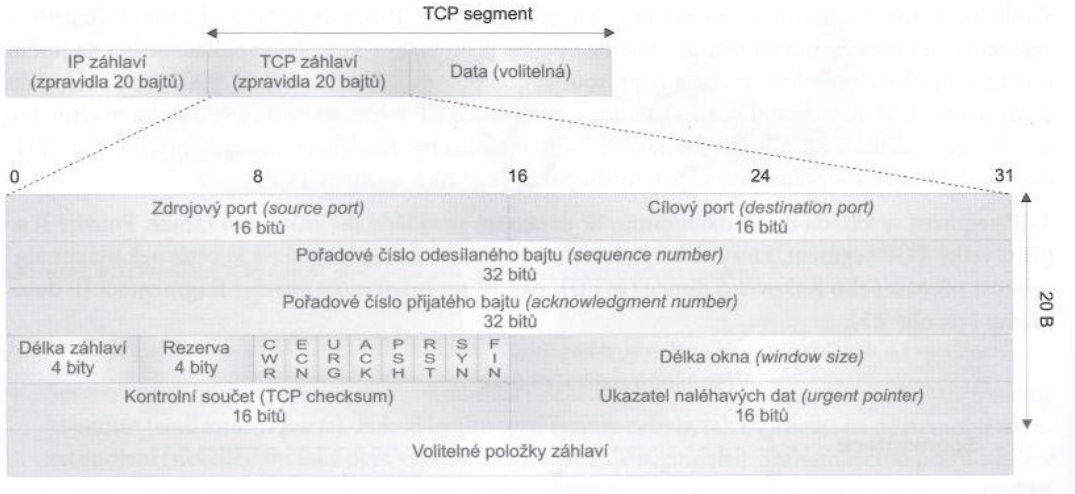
TCP segment

| IP záhlaví (zpravidla 20 bajtů) | TCP záhlaví (zpravidla 20 bajtů) | Data (volitelná) |
|---|---|---|

0 8 16 24 31

| Zdrojový port *(source port)* 16 bitů | Cílový port *(destination port)* 16 bitů |
|---|---|
| Pořadové číslo odesílaného bajtu *(sequence number)* 32 bitů | |
| Pořadové číslo přijatého bajtu *(acknowledgment number)* 32 bitů | |
| Délka záhlaví 4 bity · Rezerva 4 bity · CWR · ECN · URG · ACK · PSH · RST · SYN · FIN | Délka okna *(window size)* |
| Kontrolní součet (TCP checksum) 16 bitů | Ukazatel naléhavých dat *(urgent pointer)* 16 bitů |
| Volitelné položky záhlaví | |

20 B